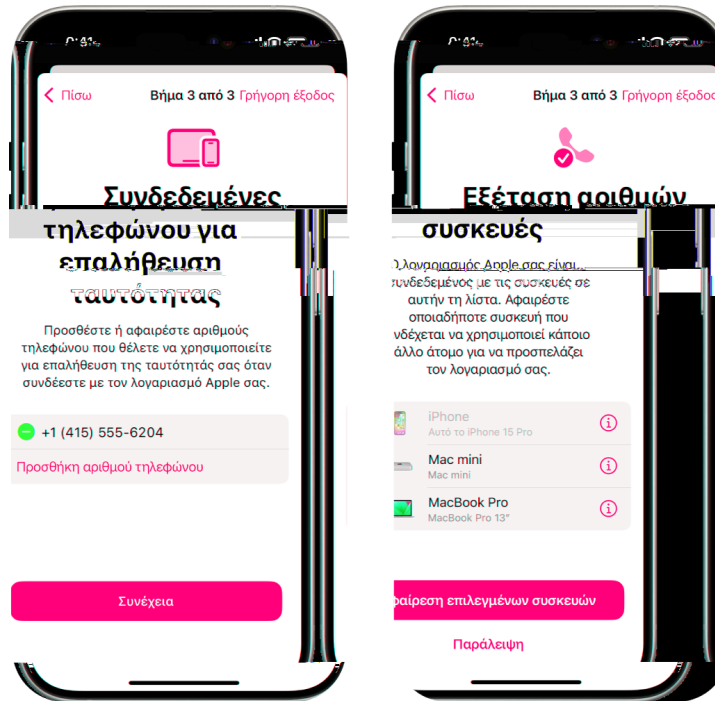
Πίσω
Βήμα 3 από 3 Γρήγορη έξοδος

Συνδεδεμένες
τηλεφώνου για επαλήθευση ταυτότητας

Προσθέστε ή αφαιρέστε αριθμούς τηλεφώνου που θέλετε να χρησιμοποιείτε για επαλήθευση της ταυτότητάς σας όταν συνδέεστε με τον λογαριασμό Apple σας.

+1 (415) 555-6204

Προσθήκη αριθμού τηλεφώνου

Συνέχεια

Πίσω
Βήμα 3 από 3 Γρήγορη έξοδος

Εξέταση αριθμών
συσκευές

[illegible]λογαριασμός Apple σας είναι συνδεδεμένος με τις συσκευές σε αυτήν τη λίστα. Αφαιρέστε οποιαδήποτε συσκευή που συνδέεται να χρησιμοποιεί κάποιο άλλο άτομο για να προσπελάζει τον λογαριασμό σας.

iPhone
Αυτό το iPhone 15 Pro

Mac mini
Mac mini

MacBook Pro
MacBook Pro 13″

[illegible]φαίρεση επιλεγμένων συσκευών

Παράλειψη